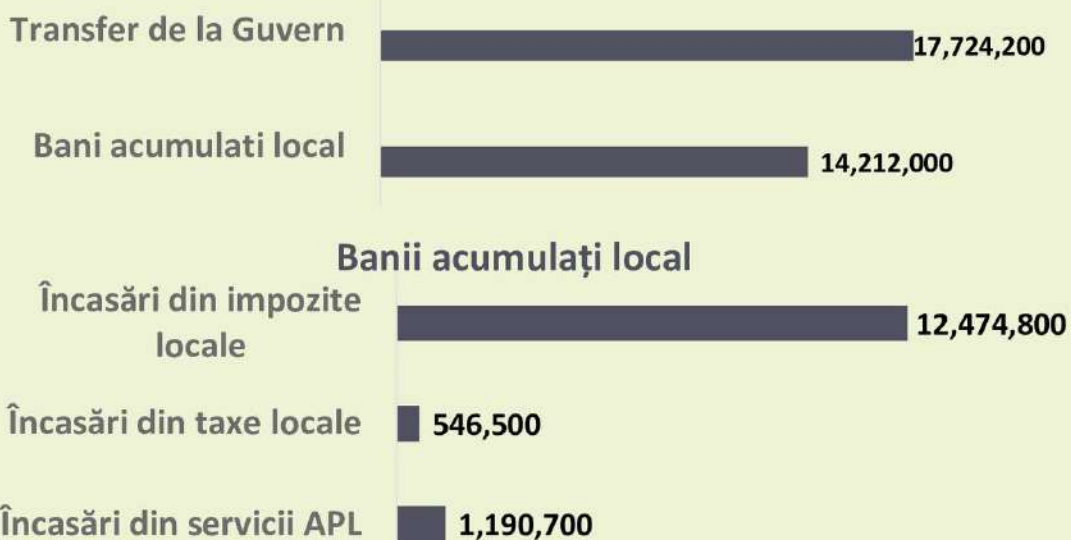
Transfer de la Guvern 17,724,200

Bani acumulati local 14,212,000

Banii acumulați local

Încasări din impozite locale 12,474,800

Încasări din taxe locale 546,500

Încasări din servicii APL 1,190,700